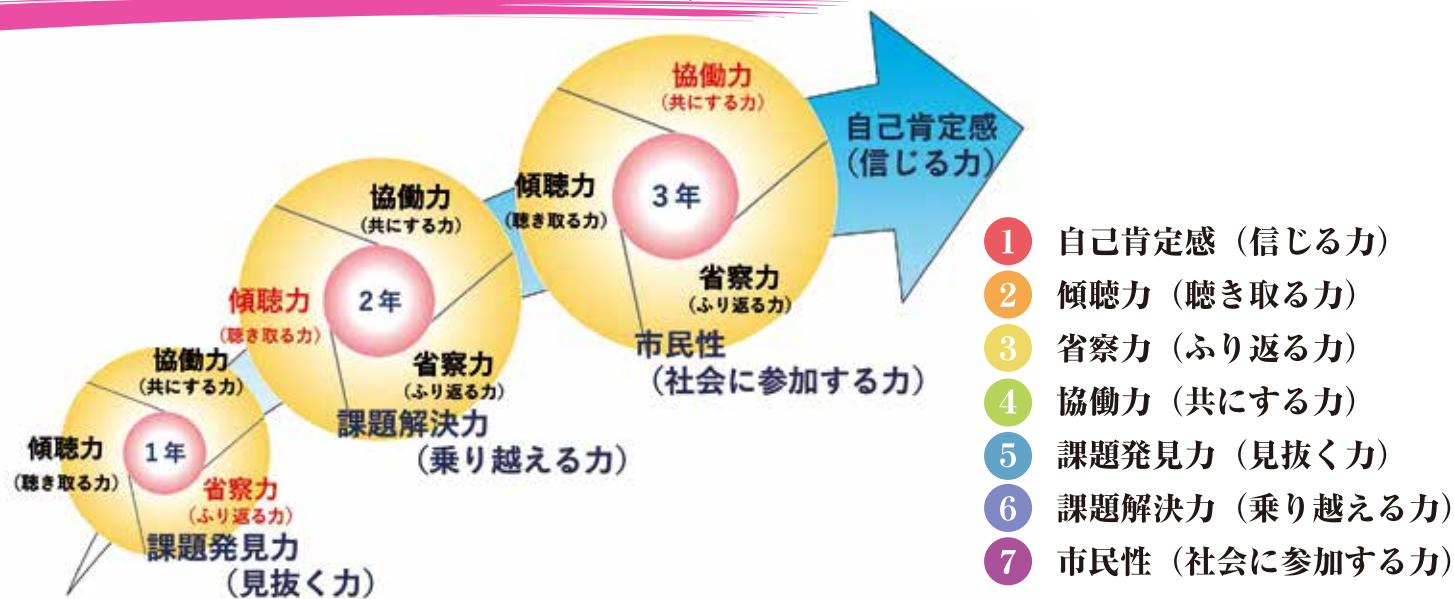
協働力
(共にする力)

自己肯定感
(信じる力)

傾聴力
(聴き取る力)

3年

省察力
(ふり返る力)

市民性
(社会に参加する力)

協働力
(共にする力)

傾聴力
(聴き取る力)

2年

省察力
(ふり返る力)

課題解決力
(乗り越える力)

協働力
(共にする力)

傾聴力
(聴き取る力)

1年

省察力
(ふり返る力)

課題発見力
(見抜く力)

1 自己肯定感（信じる力）
2 傾聴力（聴き取る力）
3 省察力（ふり返る力）
4 協働力（共にする力）
5 課題発見力（見抜く力）
6 課題解決力（乗り越える力）
7 市民性（社会に参加する力）